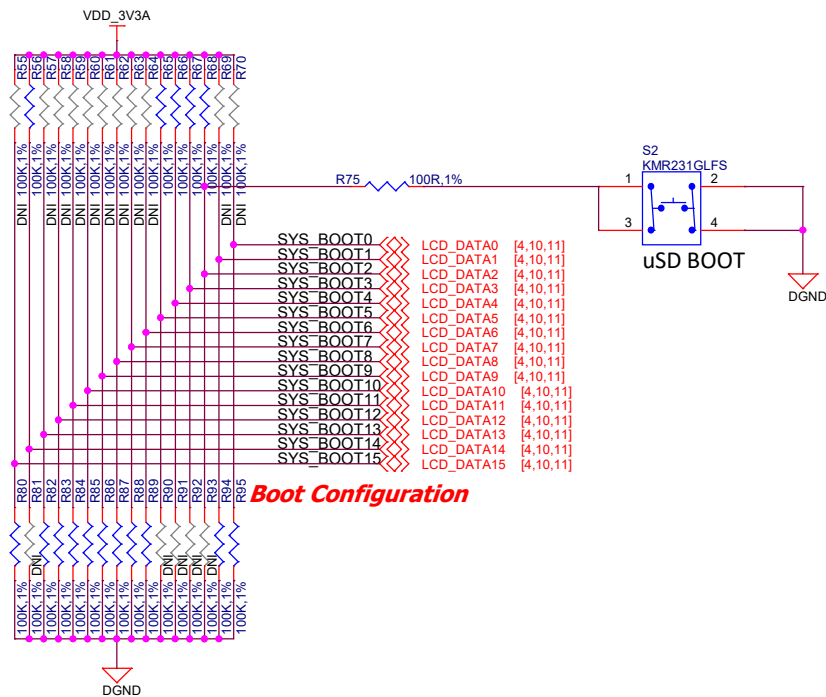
VDD_3V3A

R55 R56 R57 R58 R59 R60 R61 R62 R63 R64 R65 R66 R67 R68 R69 R70

DNI 100K,1%
100K,1%
DNI 100K,1%
DNI 100K,1%
DNI 100K,1%
DNI 100K,1%
DNI 100K,1%
DNI 100K,1%
DNI 100K,1%
100K,1%
100K,1%
100K,1%
100K,1%
100K,1%
DNI 100K,1%
DNI 100K,1%

R75 100R,1%

S2
KMR231GLFS
1 2
3 4
uSD BOOT
DGND

SYS_BOOT0 LCD_DATA0 [4,10,11]
SYS_BOOT1 LCD_DATA1 [4,10,11]
SYS_BOOT2 LCD_DATA2 [4,10,11]
SYS_BOOT3 LCD_DATA3 [4,10,11]
SYS_BOOT4 LCD_DATA4 [4,10,11]
SYS_BOOT5 LCD_DATA5 [4,10,11]
SYS_BOOT6 LCD_DATA6 [4,10,11]
SYS_BOOT7 LCD_DATA7 [4,10,11]
SYS_BOOT8 LCD_DATA8 [4,10,11]
SYS_BOOT9 LCD_DATA9 [4,10,11]
SYS_BOOT10 LCD_DATA10 [4,10,11]
SYS_BOOT11 LCD_DATA11 [4,10,11]
SYS_BOOT12 LCD_DATA12 [4,10,11]
SYS_BOOT13 LCD_DATA13 [4,10,11]
SYS_BOOT14 LCD_DATA14 [4,10,11]
SYS_BOOT15 LCD_DATA15 [4,10,11]

R80 R81 R82 R83 R84 R85 R86 R87 R88 R89 R90 R91 R92 R93 R94 R95

Boot Configuration

100K,1%
DNI 100K,1%
100K,1%
100K,1%
100K,1%
100K,1%
100K,1%
100K,1%
100K,1%
100K,1%
DNI 100K,1%
DNI 100K,1%
DNI 100K,1%
DNI 100K,1%
100K,1%
100K,1%

DGND